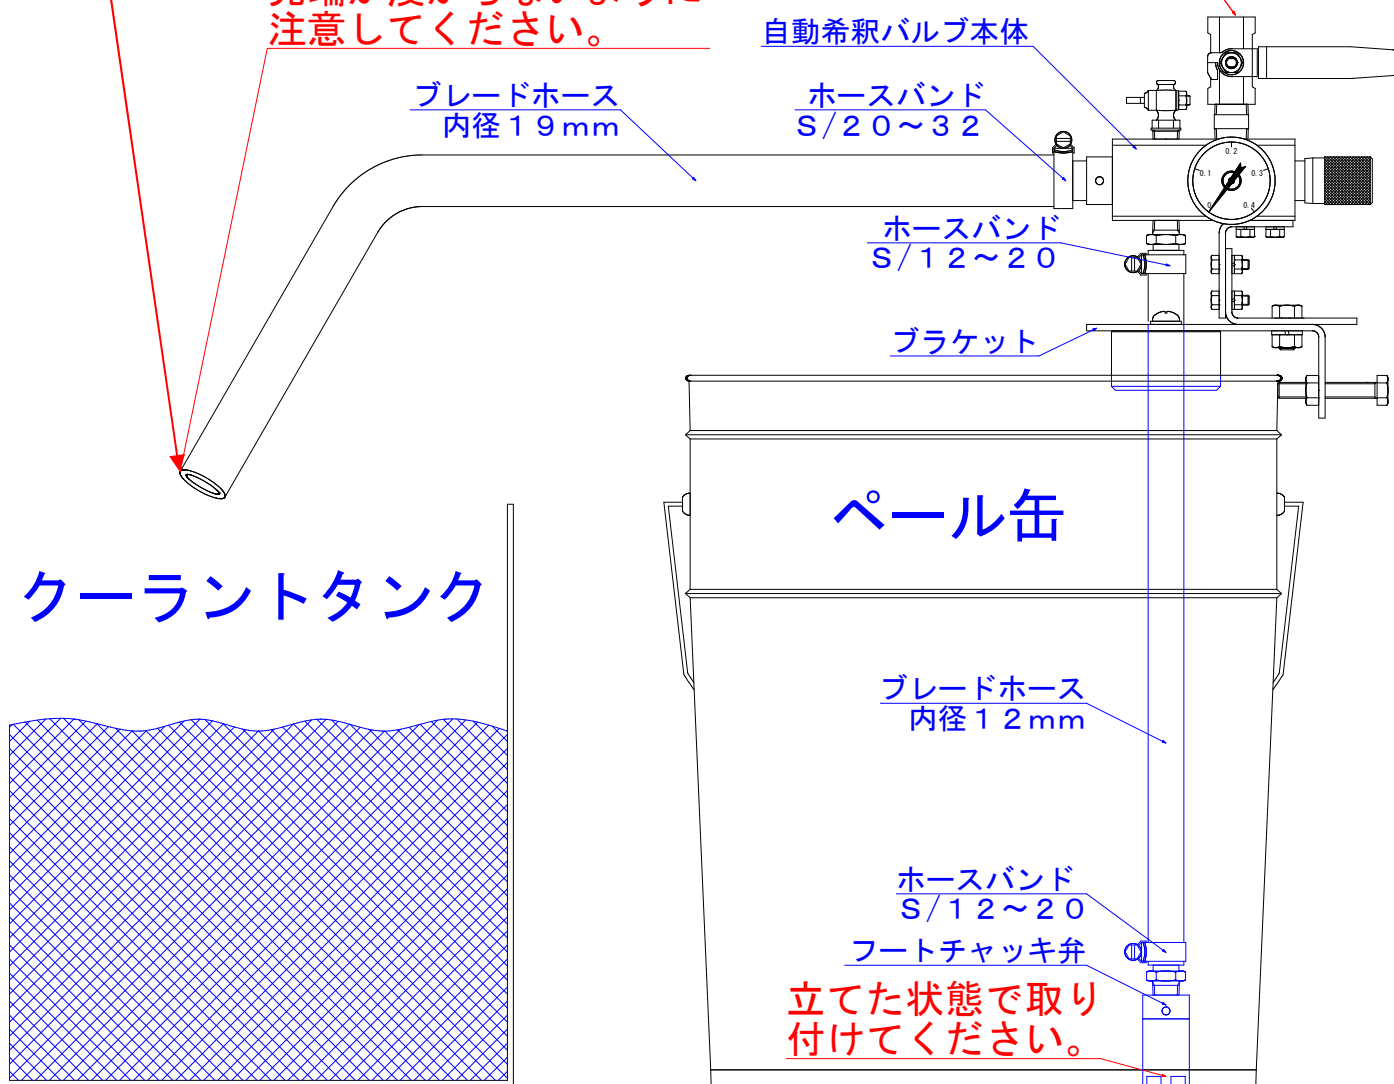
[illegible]
注意してください。

自動希釈バルブ本体

ブレードホース
内径19mm

ホースバンド
S/20~32

0.1 0.2 0.3 0 0.4

ホースバンド
S/12~20

ブラケット

ペール缶

クーラントタンク

ブレードホース
内径12mm

ホースバンド
S/12~20

フートチャッキ弁

立てた状態で取り付けてください。